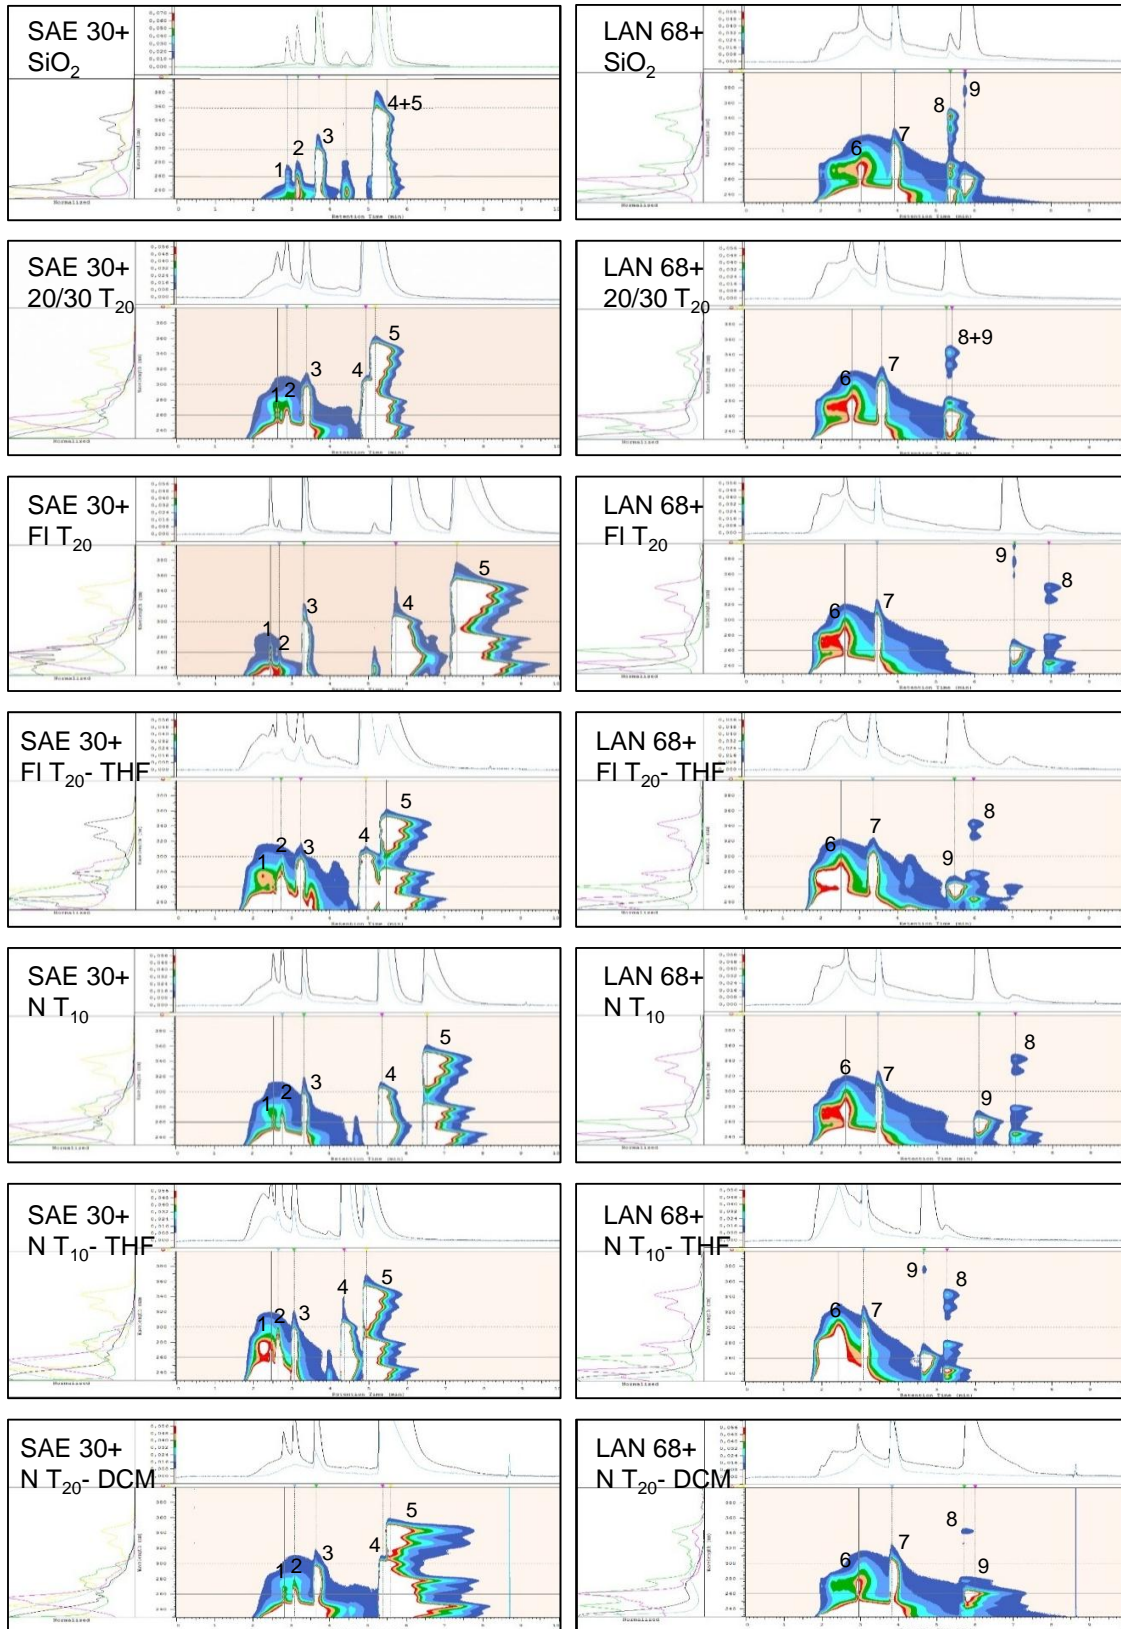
SAE 30+ $SiO_2$
1 2 3 4+5

LAN 68+ $SiO_2$
6 7 8 9

SAE 30+ 20/30 $T_{20}$
1 2 3 4 5

LAN 68+ 20/30 $T_{20}$
6 7 8+9

SAE 30+ FI $T_{20}$
1 2 3 4 5

LAN 68+ FI $T_{20}$
6 7 9 8

SAE 30+ FI $T_{20}$- THF
1 2 3 4 5

LAN 68+ FI $T_{20}$- THF
6 7 8 9

SAE 30+ N $T_{10}$
1 2 3 4 5

LAN 68+ N $T_{10}$
6 7 8 9

SAE 30+ N $T_{10}$- THF
1 2 3 4 5

LAN 68+ N $T_{10}$- THF
6 7 9 8

SAE 30+ N $T_{20}$- DCM
1 2 3 4 5

LAN 68+ N $T_{20}$- DCM
6 7 8 9